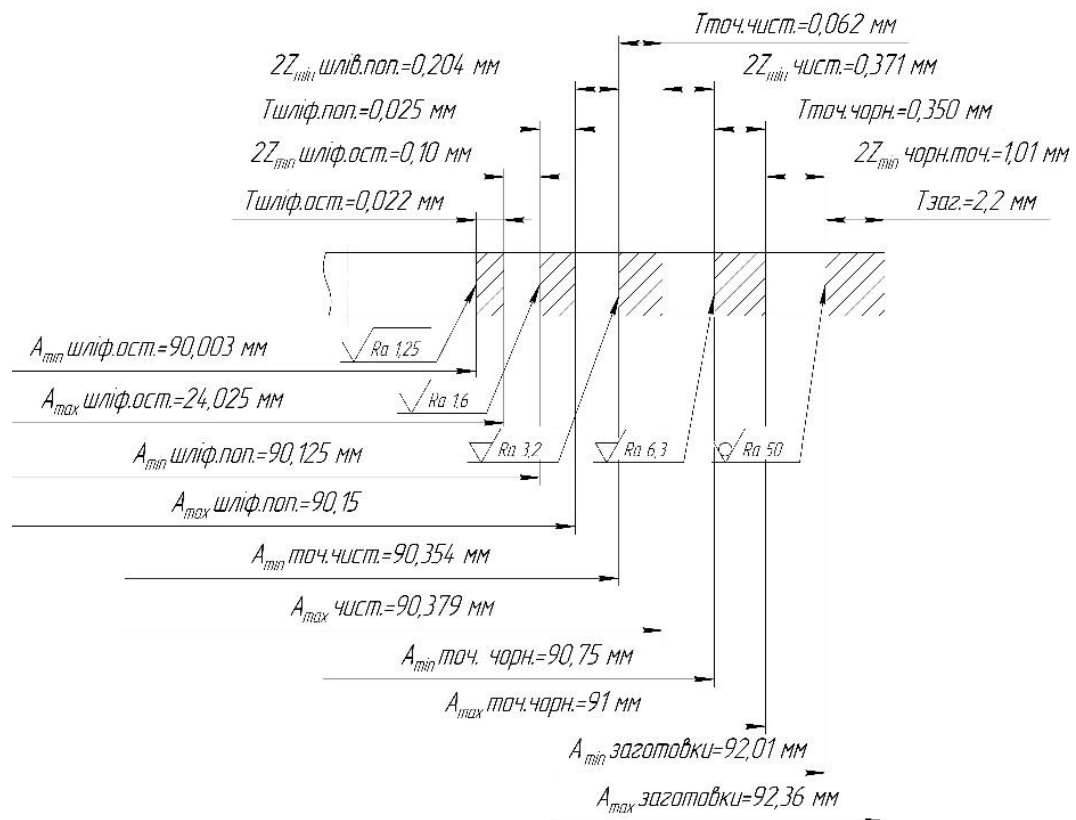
Tточ.чист.=0,062 мм

$2Z_{min}$ шлів.поп.=0,204 мм

$2Z_{min}$ чист.=0,371 мм

Tшліф.поп.=0,025 мм

Tточ.чорн.=0,350 мм

$2Z_{min}$ шліф.ост.=0,10 мм

$2Z_{min}$ чорн.точ.=1,01 мм

Tшліф.ост.=0,022 мм

Tзаг.=2,2 мм

$A_{min}$ шліф.ост.=90,003 мм

Ra 1,25

$A_{max}$ шліф.ост.=24,025 мм

Ra 1,6

Ra 3,2

Ra 6,3

Ra 50

$A_{min}$ шліф.поп.=90,125 мм

$A_{max}$ шліф.поп.=90,15

$A_{min}$ точ.чист.=90,354 мм

$A_{max}$ чист.=90,379 мм

$A_{min}$ точ. чорн.=90,75 мм

$A_{max}$ точ.чорн.=91 мм

$A_{min}$ заготовки=92,01 мм

$A_{max}$ заготовки=92,36 мм